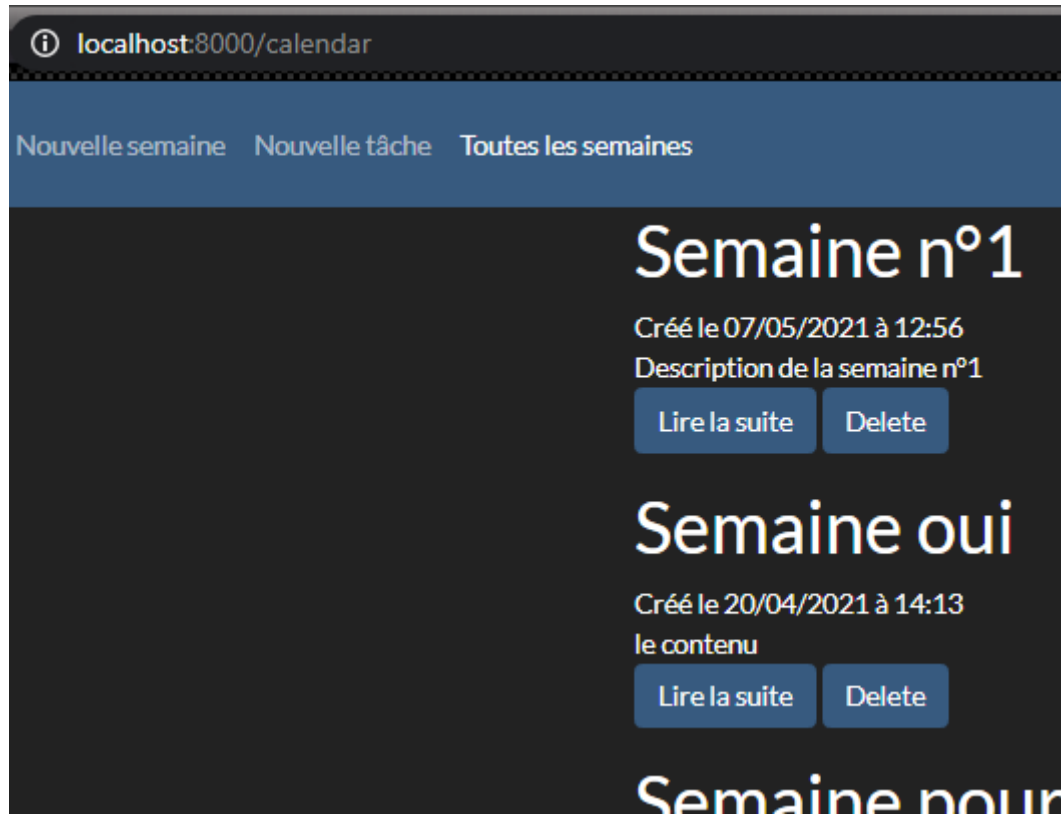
localhost:8000/calendar

Nouvelle semaine Nouvelle tâche Toutes les semaines

Semaine n°1

Créé le 07/05/2021 à 12:56

Description de la semaine n°1

Lire la suite Delete

Semaine oui

Créé le 20/04/2021 à 14:13

le contenu

Lire la suite Delete

Semaine pour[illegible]